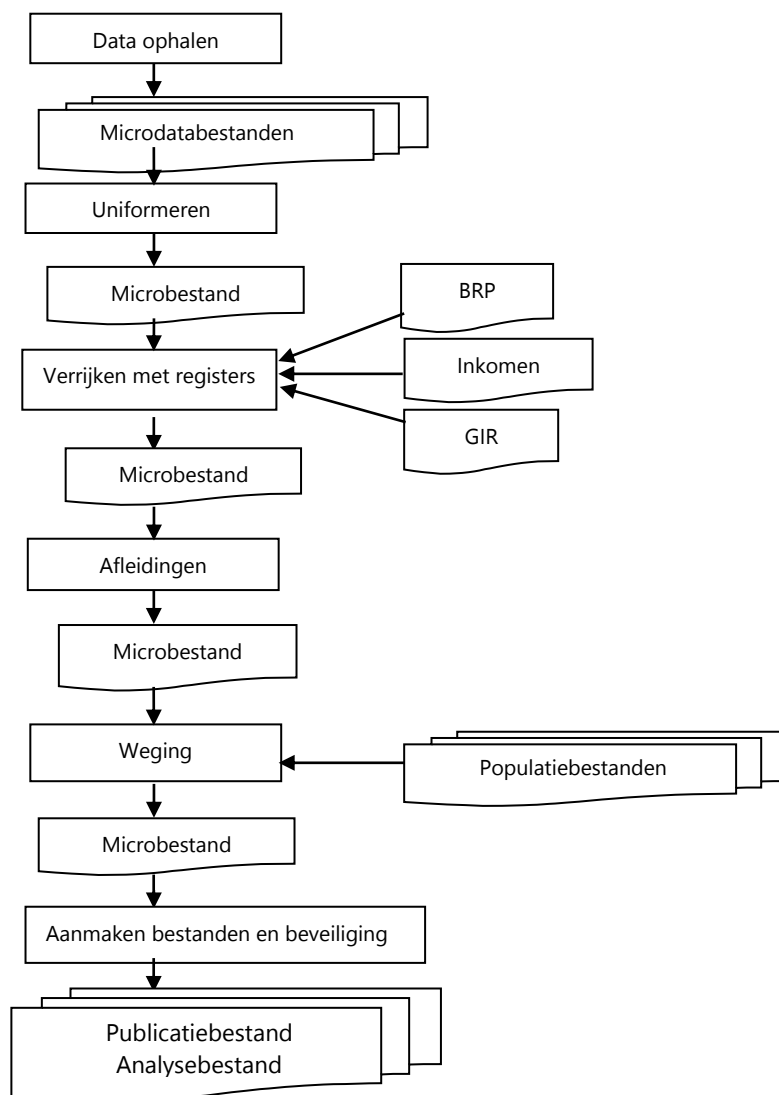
Data ophalen

Microdatabestanden

Uniformeren

Microbestand

BRP

Verrijken met registers

Inkomen

GIR

Microbestand

Afleidingen

Microbestand

Weging

Populatiebestanden

Microbestand

Aanmaken bestanden en beveiliging

Publicatiebestand
Analysebestand